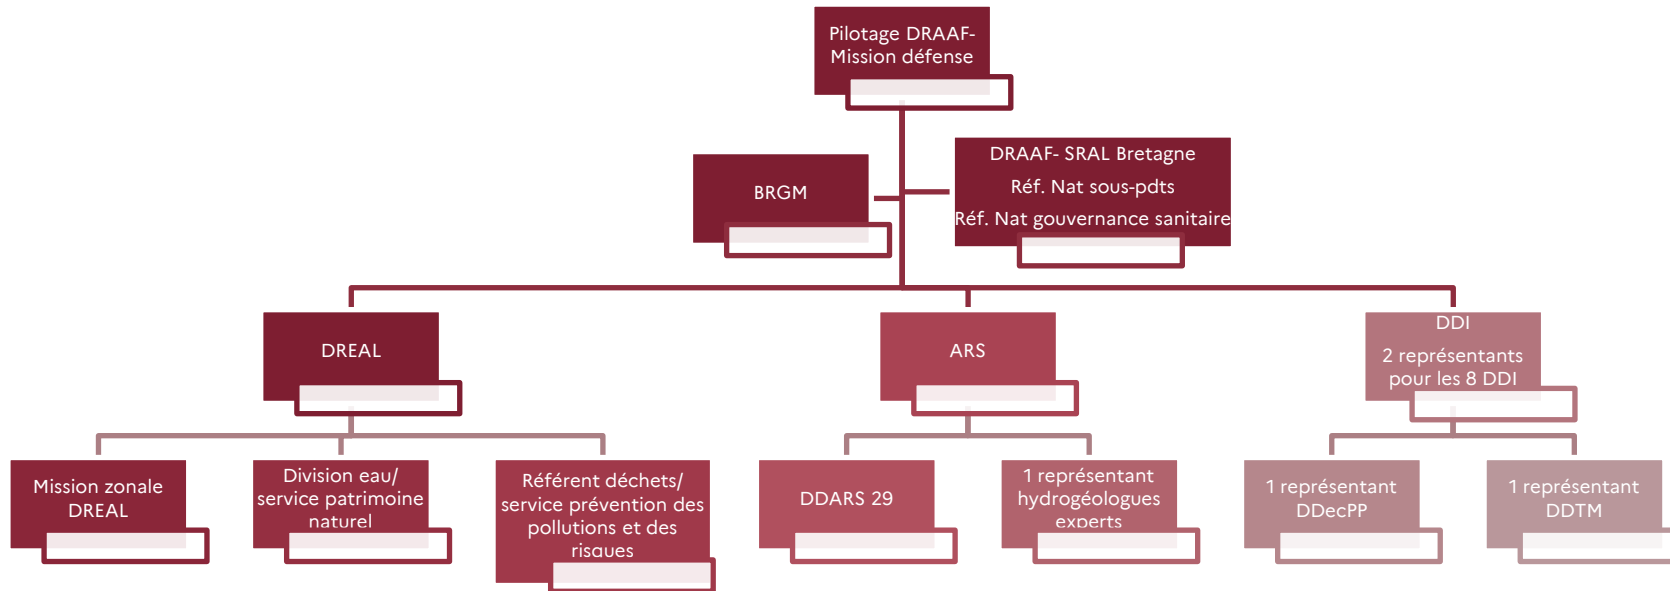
Pilotage DRAAF-Mission défense

BRGM

DRAAF- SRAL Bretagne
Réf. Nat sous-pdts
Réf. Nat gouvernance sanitaire

DREAL

ARS

DDI
2 représentants pour les 8 DDI

Mission zonale DREAL

Division eau/ service patrimoine naturel

Référent déchets/ service prévention des pollutions et des risques

DDARS 29

1 représentant hydrogéologues experts

1 représentant DDecPP

1 représentant DDTM